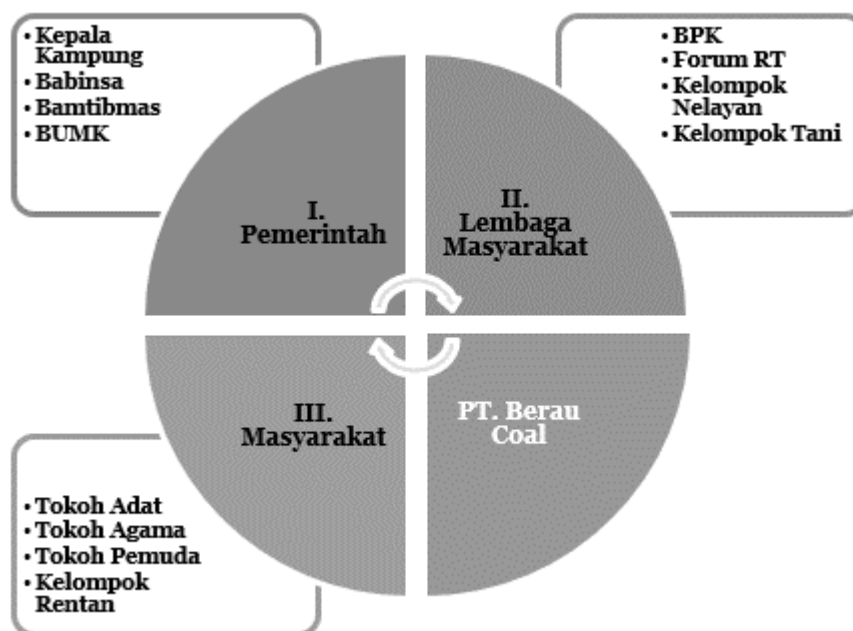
• Kepala Kampung
• Babinsa
• Bamtibmas
• BUMK

• BPK
• Forum RT
• Kelompok Nelayan
• Kelompok Tani

I. Pemerintah

II. Lembaga Masyarakat

III. Masyarakat

PT. Berau Coal

• Tokoh Adat
• Tokoh Agama
• Tokoh Pemuda
• Kelompok Rentan